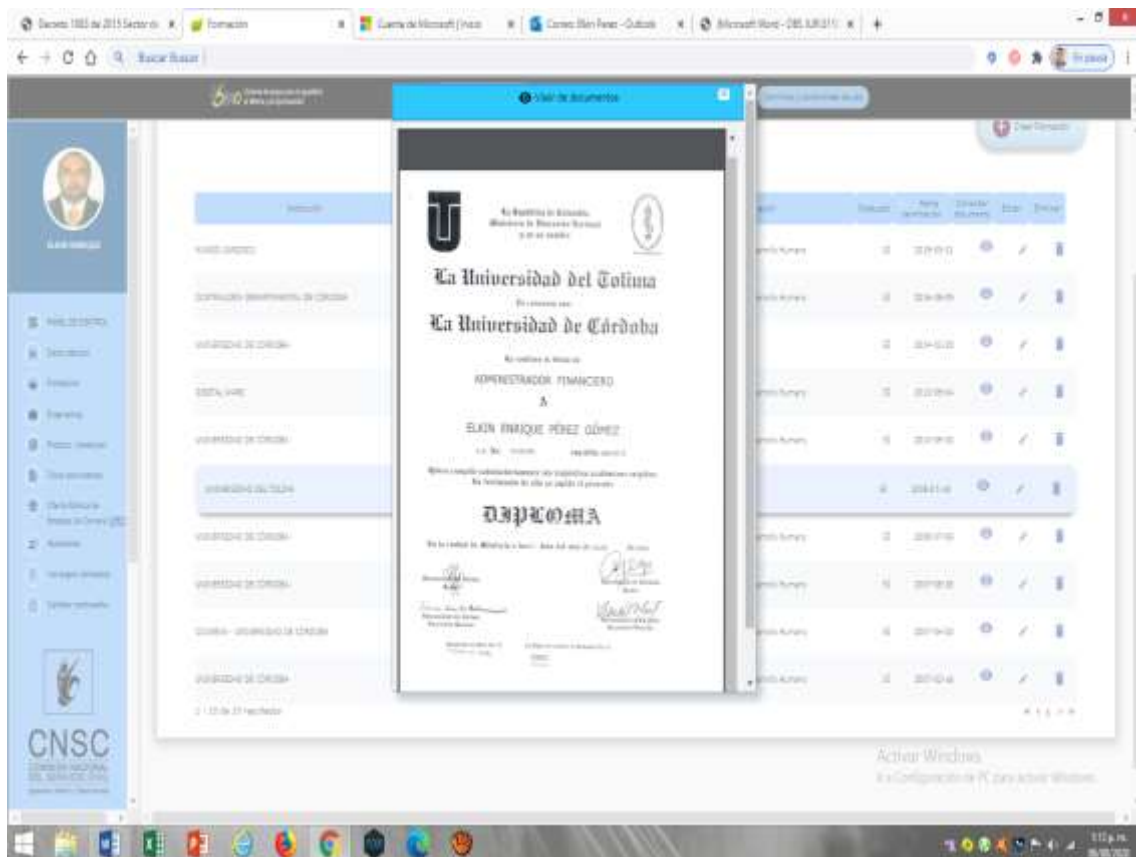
Decreto 1083 de 2015 Sector de | Formación | Cuenta de Microsoft | Inicio | Correo: Elkin Perez - Outlook | Microsoft Word - DBS JUR 011

Buscar Buscar

Visor de documentos

La Universidad del Tolima

La Universidad de Córdoba

ADMINISTRADOR FINANCIERO

A

ELKIN ENRIQUE PÉREZ GÓMEZ

DIPLOMA

UNIVERSIDAD DE CÓRDOBA

UNIVERSIDAD DE CÓRDOBA

UNIVERSIDAD DEL TOLIMA

UNIVERSIDAD DE CÓRDOBA

UNIVERSIDAD DE CÓRDOBA

UNIVERSIDAD DE CÓRDOBA

CNSC

Activar Windows

Ve a Configuración de PC para activar Windows.